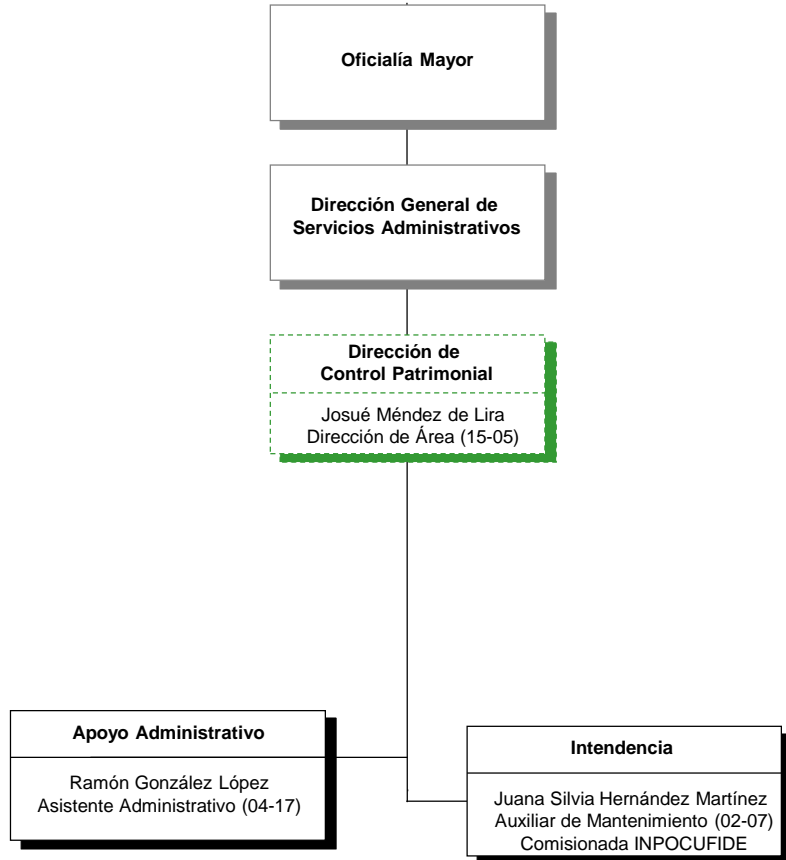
Oficialía Mayor

Dirección General de Servicios Administrativos

Dirección de Control Patrimonial

Josué Méndez de Lira
Dirección de Área (15-05)

Apoyo Administrativo

Ramón González López
Asistente Administrativo (04-17)

Intendencia

Juana Silvia Hernández Martínez
Auxiliar de Mantenimiento (02-07)
Comisionada INPOCUFIDE